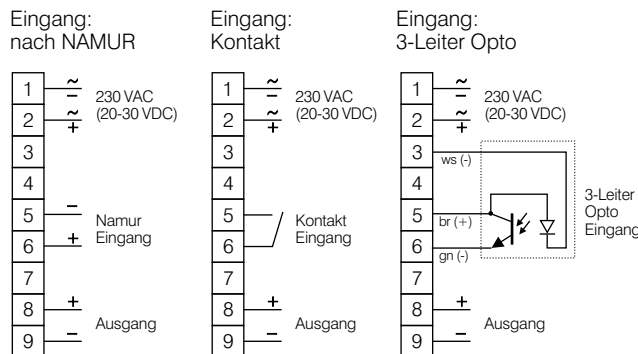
Eingang:
nach NAMUR

1 $\sim$ $-$
2 $\sim$ $+$
230 VAC
(20-30 VDC)
3
4
5 $-$
6 $+$
Namur
Eingang
7
8 $+$
9 $-$
Ausgang

Eingang:
Kontakt

1 $\sim$ $-$
2 $\sim$ $+$
230 VAC
(20-30 VDC)
3
4
5
6
Kontakt
Eingang
7
8 $+$
9 $-$
Ausgang

Eingang:
3-Leiter Opto

1 $\sim$ $-$
2 $\sim$ $+$
230 VAC
(20-30 VDC)
3 ws (-)
4
5 br (+)
6 gn (-)
3-Leiter
Opto
Eingang
7
8 $+$
9 $-$
Ausgang